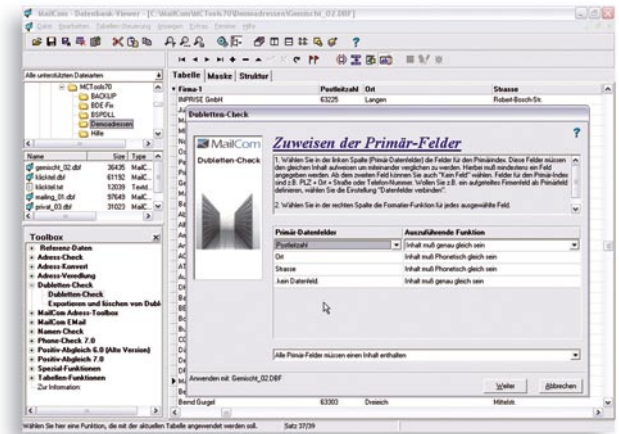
MailCom - Datenbank-Viewer - [C:\MailCom\MCTools70\Demoadressen\Gemischt_02.DBF]

Datei Bearbeiten Tabellen-Werkzeuge Anzeigen Extras Fenster Hilfe

Alle unterstützten Dateiarten

MCTools70
BACKUP
BDE-Fix
BSPDLL
Demoadressen
Hilfe

| Name | Size | Type |
|---|---|---|
| gemischt_02.dbf | 36435 | MailC... |
| klicktel.dbf | 61192 | MailC... |
| klicktel.txt | 12039 | Textd... |
| mailing_01.dbf | 97649 | MailC... |
| privat_03.dbf | 31023 | MailC... |

Toolbox
Referenz-Daten
Adress-Check
Adress-Konvert
Adress-Veredlung
Dubletten-Check
Dubletten-Check
Exportieren und löschen von Dubl
MailCom Adress-Toolbox
MailCom EMail
Namen-Check
Phone-Check 7.0
Positiv-Abgleich 6.0 (Alte Version)
Positiv-Abgleich 6.0
Spezial-Funktionen
Tabellen-Funktionen
Zur Information

Tabelle | Maske | Struktur

| Firma-1 | Postleitzahl | Ort | Strasse |
|---|---|---|---|
| INPRISE GmbH | 63225 | Langen | Robert-Bosch-Str. |

Dubletten-Check

MailCom
Dubletten-Check

Zuweisen der Primär-Felder

1. Wählen Sie in der linken Spalte (Primär-Datenfelder) die Felder für den Primärindex. Diese Felder müssen dem gleichen Inhalt aufweisen um miteinander verglichen zu werden. Hierbei muß mindestens ein Feld angegeben werden. Ab dem zweiten Feld können Sie auch "Kein Feld" wählen. Felder für den Primär-Index sind z.B. PLZ + Ort + Straße oder Telefon/Nummer. Wollen Sie z.B. ein aufgeteiltes Firmenfeld als Primärfeld definieren, wählen Sie die Einstellung "Datenfelder verbinden".

2. Wählen Sie in der rechten Spalte die Formatier-Funktion für jedes ausgewählte Feld.

| Primär-Datenfelder | Auszuführende Funktion |
|---|---|
| Postleitzahl | Inhalt muß genau gleich sein |
| Ort | Inhalt muß Phonetisch gleich sein |
| Strasse | Inhalt muß Phonetisch gleich sein |
| kein Datenfeld | Inhalt muß genau gleich sein |

Alle Primär-Felder müssen einen Inhalt enthalten

Anwenden mit: Gemischt_02.DBF

Weiter | Abbrechen

Bernd Gurgel | 63303 | Dreieich | Mittelstr.

Wählen Sie hier eine Funktion, die mit der aktuellen Tabelle angewendet werden soll. Satz 37/39